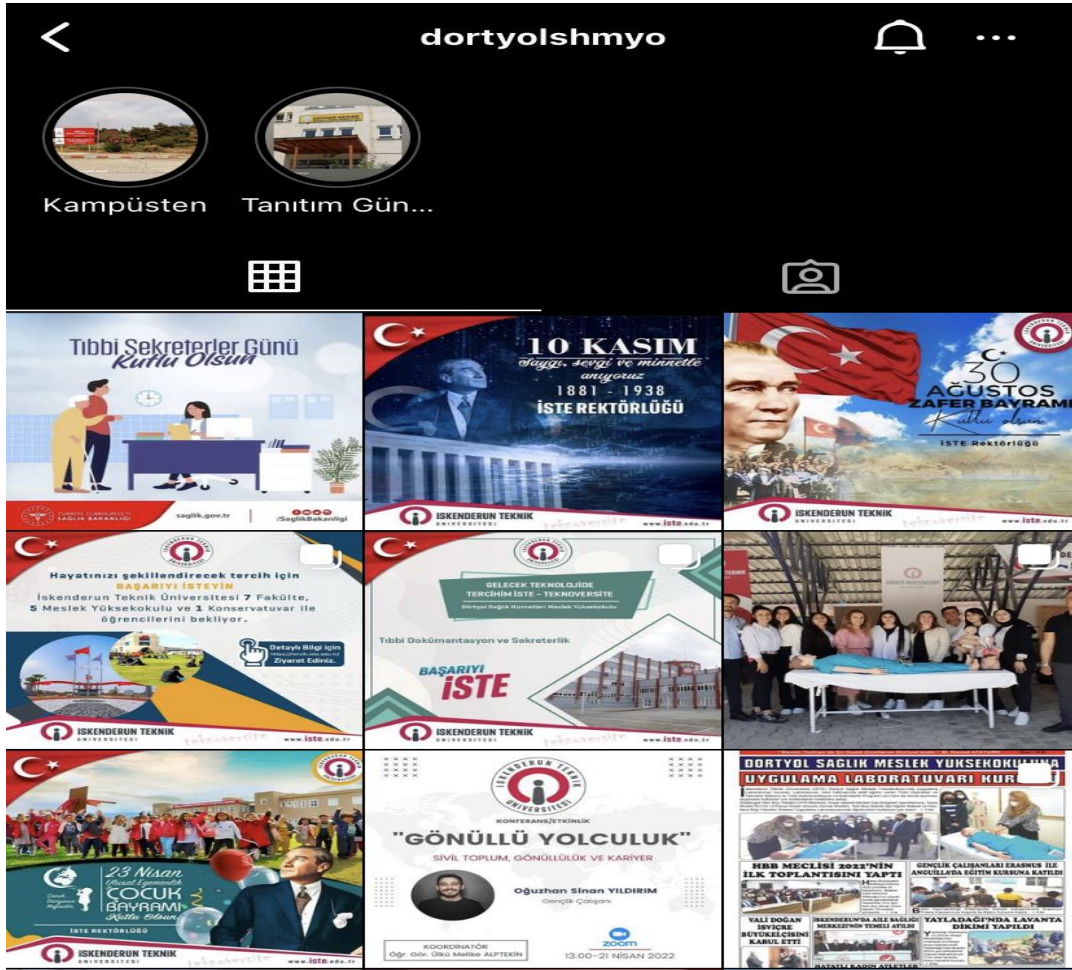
dortyolshmyo

Kampüsten

Tanıtım Gün...

Tıbbi Sekreterler Günü Kutlu Olsun

saglik.gov.tr

/SaglikBakanligi

10 KASIM

Saygı, sevgi ve minnetle anıyoruz

1881 - 1938

İSTE REKTÖRLÜĞÜ

İSKENDERUN TEKNİK ÜNİVERSİTESİ

www.iste.edu.tr

30 AĞUSTOS ZAFER BAYRAMI Kutlu olsun

İSTE Rektörlüğü

İSKENDERUN TEKNİK ÜNİVERSİTESİ

www.iste.edu.tr

Hayatınızı şekillendirecek tercih için BAŞARIYI İSTEYİN

İskenderun Teknik Üniversitesi 7 Fakülte, 5 Meslek Yüksekokulu ve 1 Konservatuvar ile öğrencilerini bekliyor.

Detaylı Bilgi için Ziyaret Ediniz.

İSKENDERUN TEKNİK ÜNİVERSİTESİ

www.iste.edu.tr

GELECEK TEKNOLOJİDE TERCİHİM İSTE - TEKNOVERSİTE

Dörtyol Sağlık Hizmetleri Meslek Yüksekokulu

Tıbbi Dokümantasyon ve Sekreterlik

BAŞARIYI İSTE

İSKENDERUN TEKNİK ÜNİVERSİTESİ

www.iste.edu.tr

23 Nisan Ulusal Egemenlik ÇOCUK BAYRAMI Kutlu Olsun

İSTE REKTÖRLÜĞÜ

İSKENDERUN TEKNİK ÜNİVERSİTESİ

www.iste.edu.tr

İSKENDERUN TEKNİK ÜNİVERSİTESİ

KONFERANS/ETKİNLİK

"GÖNÜLLÜ YOLCULUK"

SİVİL TOPLUM, GÖNÜLLÜLÜK VE KARİYER

Oğuzhan Sinan YILDIRIM

Gençlik Çalışanı

KOORDİNATÖR

Öğr. Gör. Ülkü Melike ALPTEKİN

zoom

13.00-21 NİSAN 2022

DORTYOL SAGLIK MESLEK YUKSEKOKULUNA

UYGULAMA LABORATUVARI KUR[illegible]

HBB MECLİSİ 2022'NİN İLK TOPLANTISINI YAPTI

GENÇLİK ÇALIŞANLARI ERASMUS İLE ANGUİLLA'DA EĞİTİM KURSUNA KATILDI

VALİ DOĞAN İSVİÇRE BÜYÜKELÇİSİNİ KABUL ETTİ

İSKENDERUN'DA AİLE SAĞLIĞI MERKEZİ'NİN TEMELİ ATILDI

YAYLADAĞI'NDA LAVANTA DİKİMİ YAPILDI